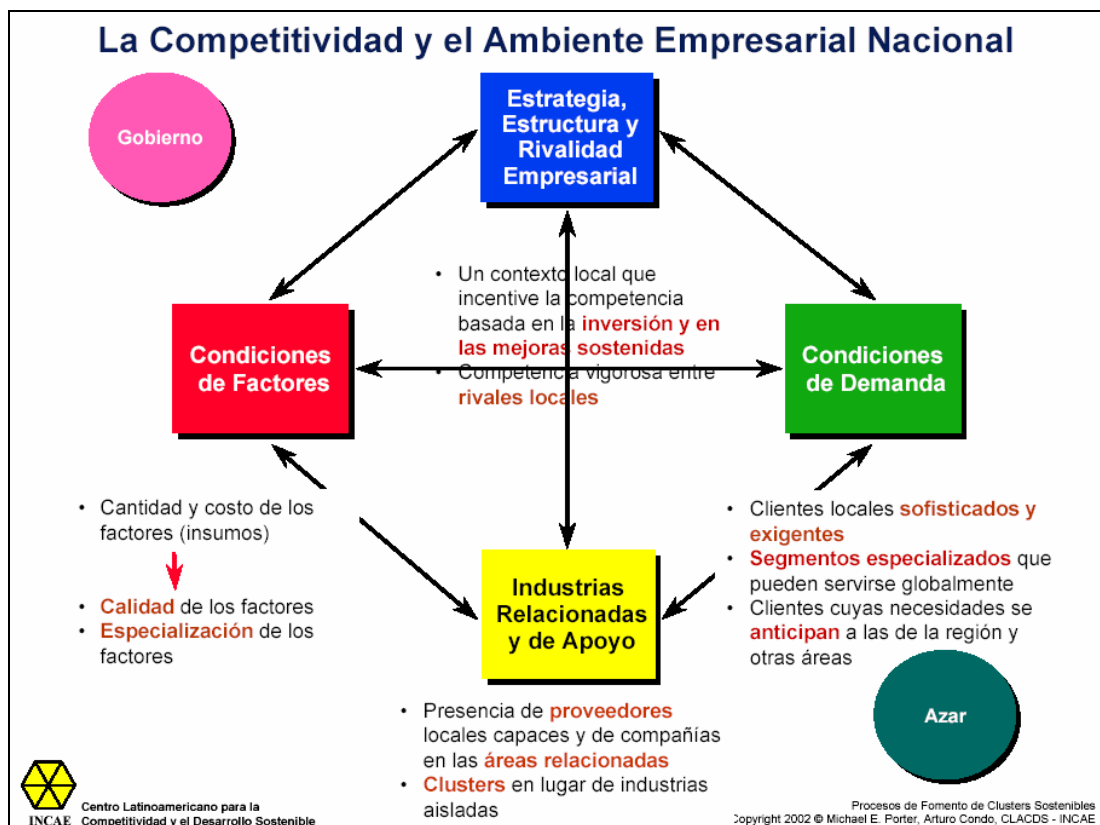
La Competitividad y el Ambiente Empresarial Nacional

Gobierno

Estrategia, Estructura y Rivalidad Empresarial

• Un contexto local que incentive la competencia basada en la inversión y en las mejoras sostenidas
• Competencia vigorosa entre rivales locales

Condiciones de Factores

Condiciones de Demanda

• Cantidad y costo de los factores (insumos)

• Calidad de los factores
• Especialización de los factores

Industrias Relacionadas y de Apoyo

• Clientes locales sofisticados y exigentes
• Segmentos especializados que pueden servirse globalmente
• Clientes cuyas necesidades se anticipan a las de la región y otras áreas

Azar

• Presencia de proveedores locales capaces y de compañías en las áreas relacionadas
• Clusters en lugar de industrias aisladas

INCAE Centro Latinoamericano para la Competitividad y el Desarrollo Sostenible

Procesos de Fomento de Clusters Sostenibles
Copyright 2002 © Michael E. Porter, Arturo Condo, CLACDS - INCAE